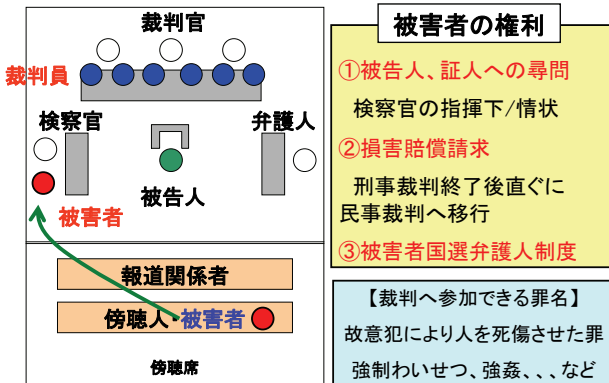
裁判官

裁判員

検察官

弁護人

被告人

被害者

報道関係者

傍聴人・被害者

傍聴席

被害者の権利

①被告人、証人への尋問

検察官の指揮下/情状

②損害賠償請求

刑事裁判終了後直ぐに民事裁判へ移行

③被害者国選弁護人制度

【裁判へ参加できる罪名】

故意犯により人を死傷させた罪

強制わいせつ、強姦、、、など